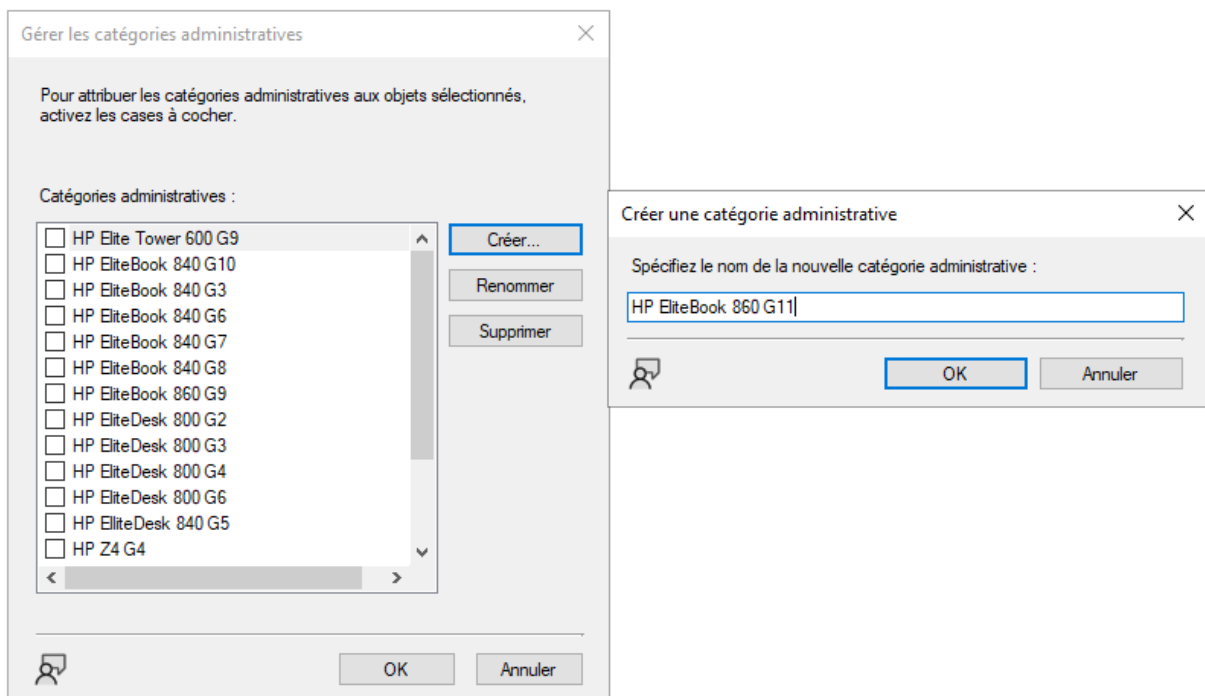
Gérer les catégories administratives

Pour attribuer les catégories administratives aux objets sélectionnés, activez les cases à cocher.

Catégories administratives :

HP Elite Tower 600 G9
HP EliteBook 840 G10
HP EliteBook 840 G3
HP EliteBook 840 G6
HP EliteBook 840 G7
HP EliteBook 840 G8
HP EliteBook 860 G9
HP EliteDesk 800 G2
HP EliteDesk 800 G3
HP EliteDesk 800 G4
HP EliteDesk 800 G6
HP ElliteDesk 840 G5
HP Z4 G4

Créer...
Renommer
Supprimer

OK
Annuler

Créer une catégorie administrative

Spécifiez le nom de la nouvelle catégorie administrative :

HP EliteBook 860 G11

OK
Annuler